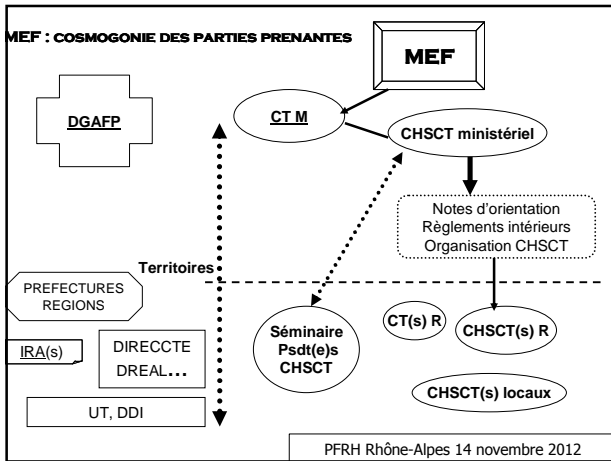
MEF : COSMOGONIE DES PARTIES PRENANTES

MEF

DGAFP

CT M

CHSCT ministériel

Notes d'orientation
Règlements intérieurs
Organisation CHSCT

Territoires

PREFECTURES
REGIONS

IRA(s)

DIRECCTE
DREAL…

UT, DDI

Séminaire
Psdt(e)s
CHSCT

CT(s) R

CHSCT(s) R

CHSCT(s) locaux

PFRH Rhône-Alpes 14 novembre 2012